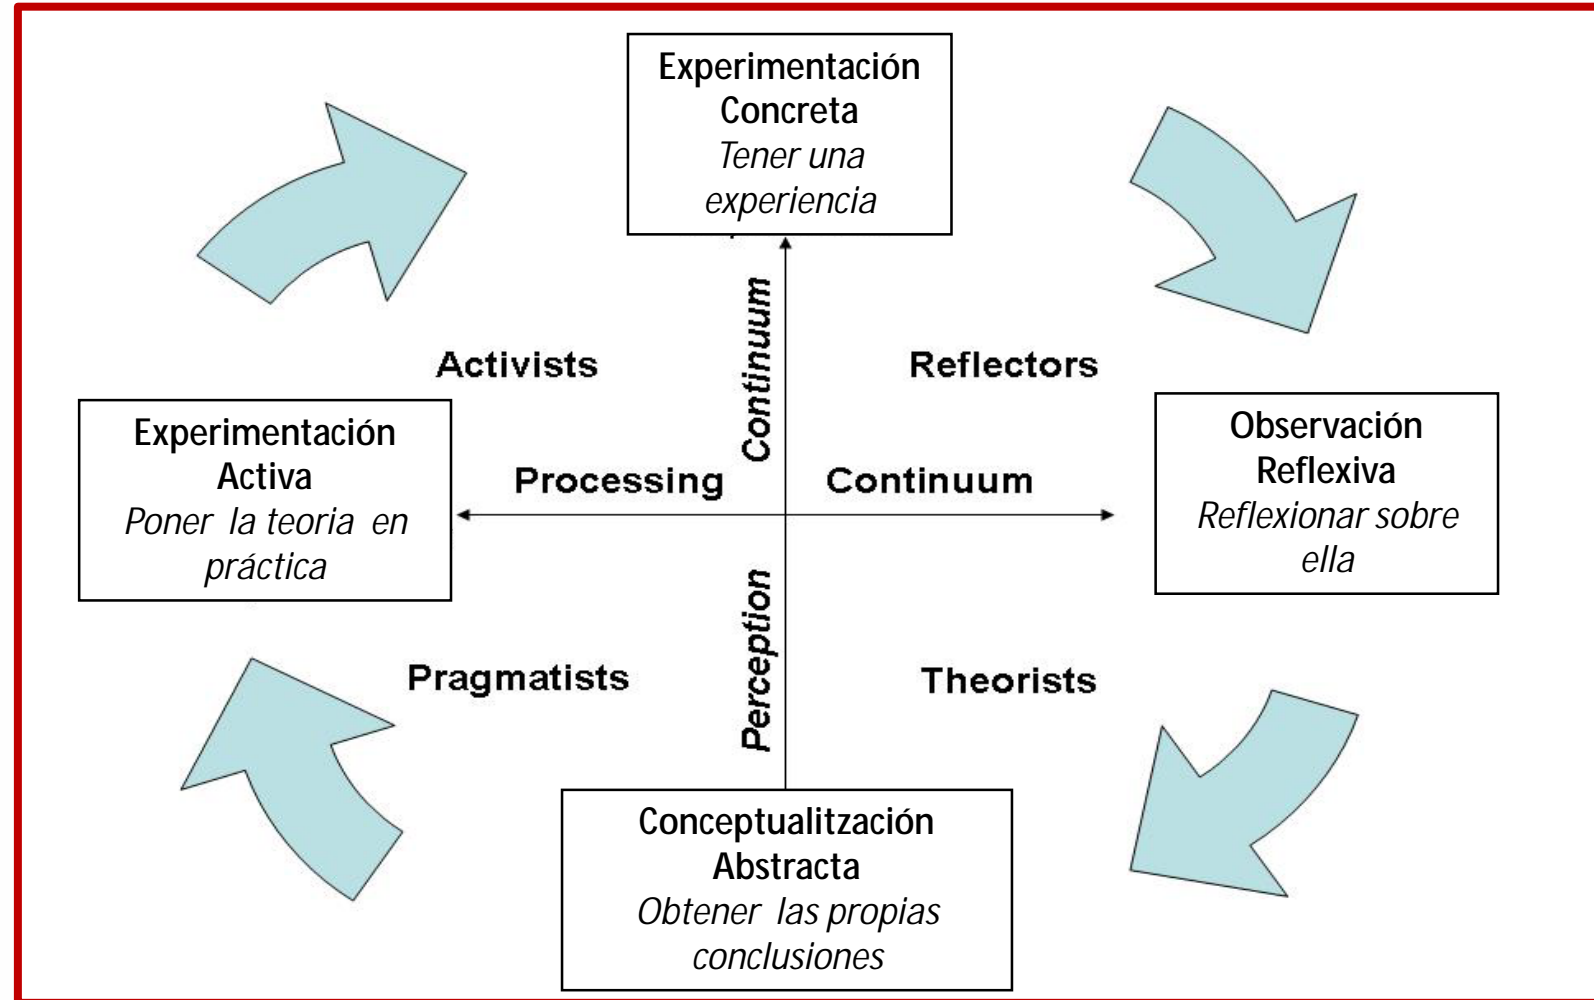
Experimentación Concreta
*Tener una experiencia*

Activists

Reflectors

Continuum

Experimentación Activa
*Poner la teoria en práctica*

Processing

Continuum

Observación Reflexiva
*Reflexionar sobre ella*

Pragmatists

Perception

Theorists

Conceptualitzación Abstracta
*Obtener las propias conclusiones*